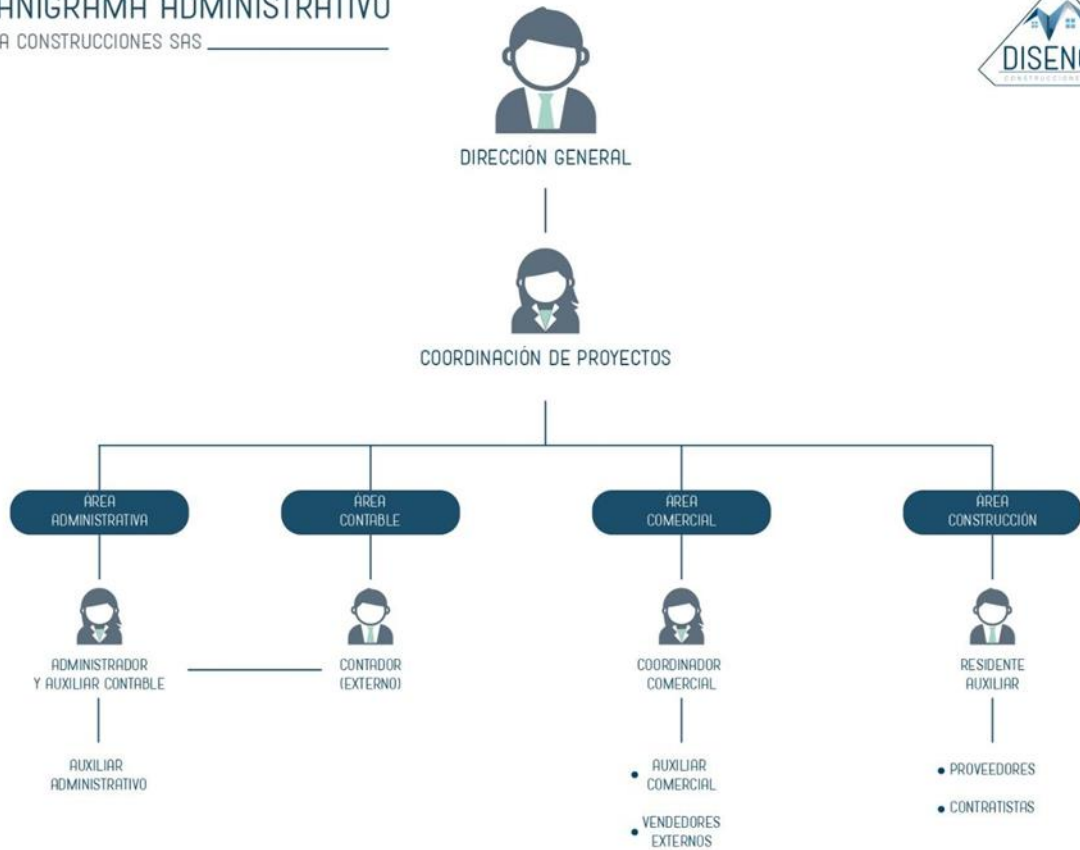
ANIGRAMA ADMINISTRATIVO
A CONSTRUCCIONES SAS

DISEÑ
CONSTRUCCIONE

DIRECCIÓN GENERAL

COORDINACIÓN DE PROYECTOS

ÁREA ADMINISTRATIVA

ÁREA CONTABLE

ÁREA COMERCIAL

ÁREA CONSTRUCCIÓN

ADMINISTRADOR Y AUXILIAR CONTABLE

CONTADOR (EXTERNO)

COORDINADOR COMERCIAL

RESIDENTE AUXILIAR

AUXILIAR ADMINISTRATIVO

• AUXILIAR COMERCIAL

• VENDEDORES EXTERNOS

• PROVEEDORES

• CONTRATISTAS